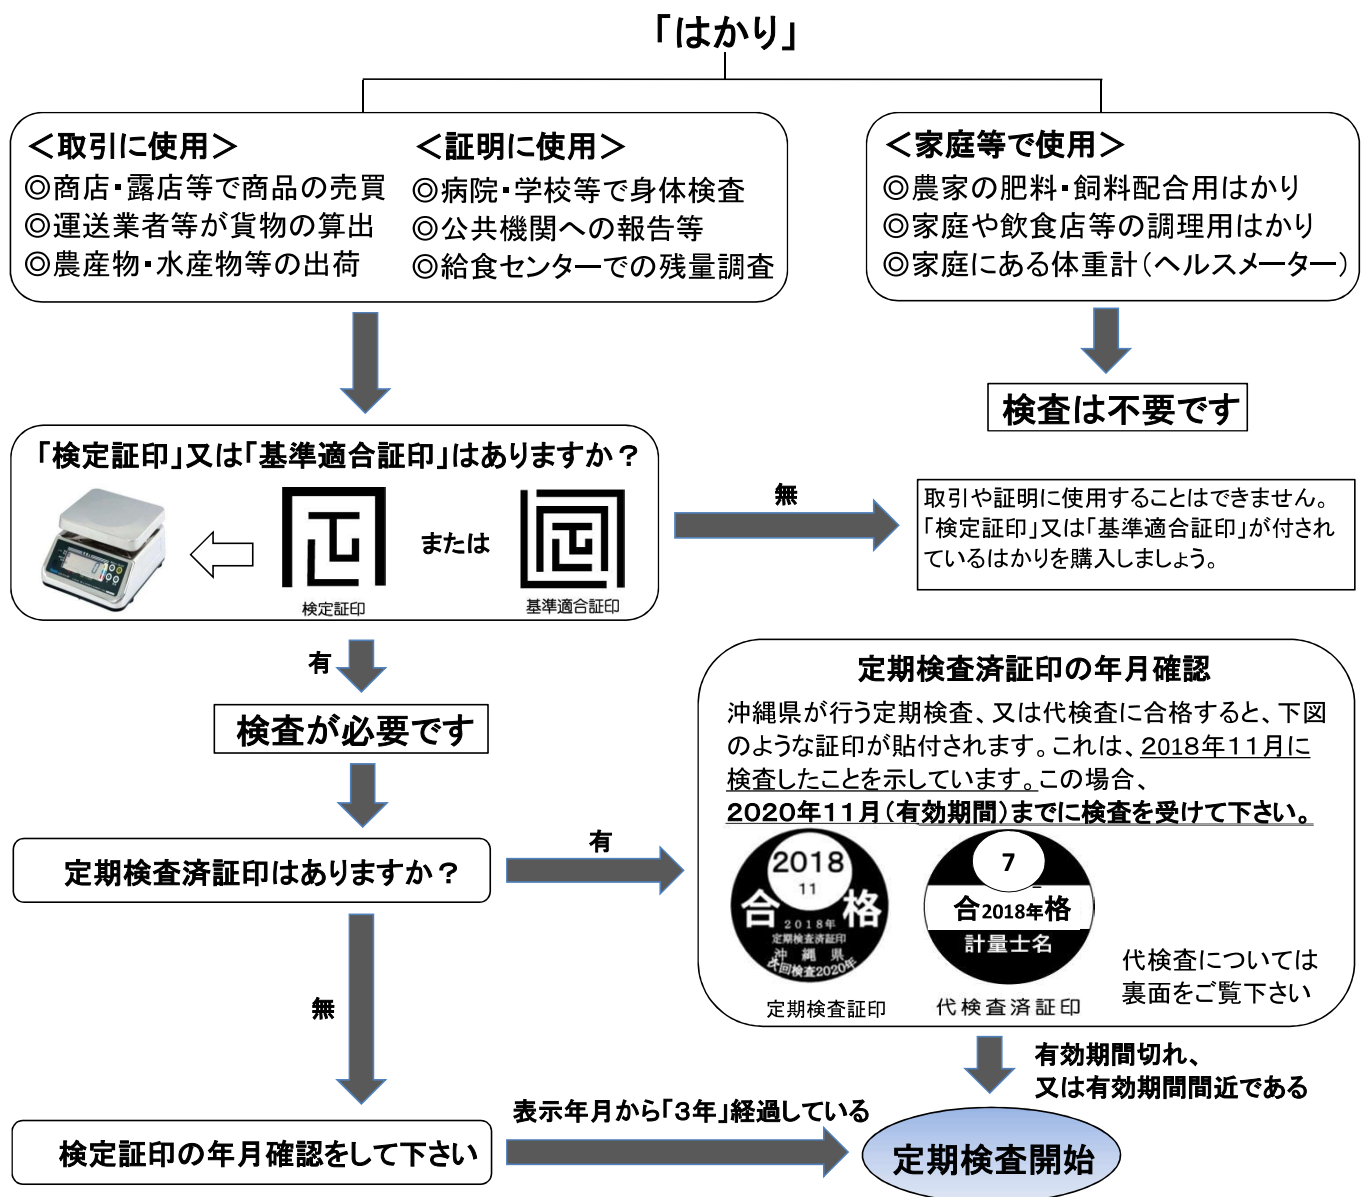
「はかり」

＜取引に使用＞
◎商店・露店等で商品の売買
◎運送業者等が貨物の算出
◎農産物・水産物等の出荷

＜証明に使用＞
◎病院・学校等で身体検査
◎公共機関への報告等
◎給食センターでの残量調査

＜家庭等で使用＞
◎農家の肥料・飼料配合用はかり
◎家庭や飲食店等の調理用はかり
◎家庭にある体重計（ヘルスメーター）

検査は不要です

「検定証印」又は「基準適合証印」はありますか？

または

検定証印

基準適合証印

無

取引や証明に使用することはできません。「検定証印」又は「基準適合証印」が付されているはかりを購入しましょう。

有

検査が必要です

定期検査済証印はありますか？

有

定期検査済証印の年月確認

沖縄県が行う定期検査、又は代検査に合格すると、下図のような証印が貼付されます。これは、2018年11月に検査したことを示しています。この場合、2020年11月（有効期間）までに検査を受けて下さい。

2018
11
合格
2018年
定期検査済証印
沖縄県
次回検査2020年

7
合2018年格
計量士名

定期検査証印

代検査済証印

代検査については裏面をご覧下さい

無

有効期間切れ、又は有効期間間近である

検定証印の年月確認をして下さい

表示年月から「3年」経過している

定期検査開始